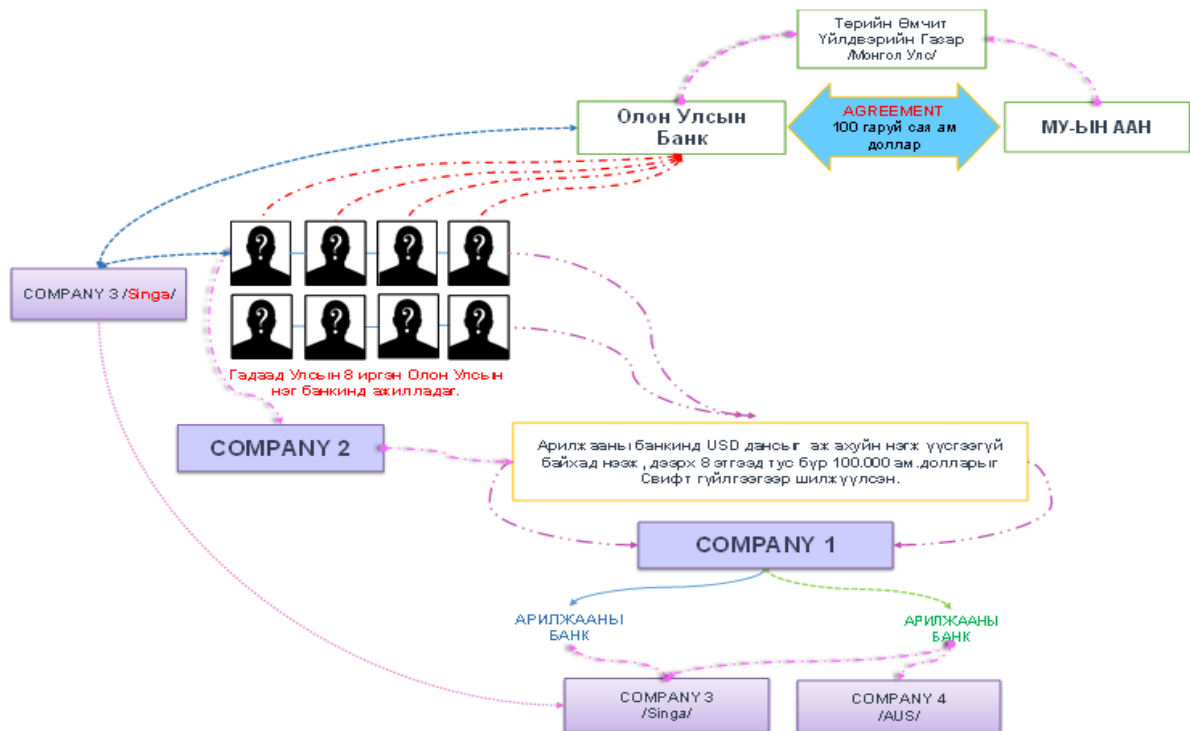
Төрийн Өмчит Үйлдвэрийн Газар /Монгол Улс/

Олон Улсын Банк

AGREEMENT
100 гаруй сая ам доллар

МУ-ЫН ААН

COMPANY 3 /Singa/

Гадаад Улсын 8 иргэн Олон Улсын нэг банкинд ажилладаг.

COMPANY 2

Арилжааны банкинд USD дансыг аж ахуйн нэгж үүсгээгүй байхад нээж , дээрх 8 этгээд тус бүр 100.000 ам.долларыг Свифт гүйлгээгээр шилжүүлсэн.

COMPANY 1

АРИЛЖААНЫ БАНК

АРИЛЖААНЫ БАНК

COMPANY 3 /Singa/

COMPANY 4 /AUS/